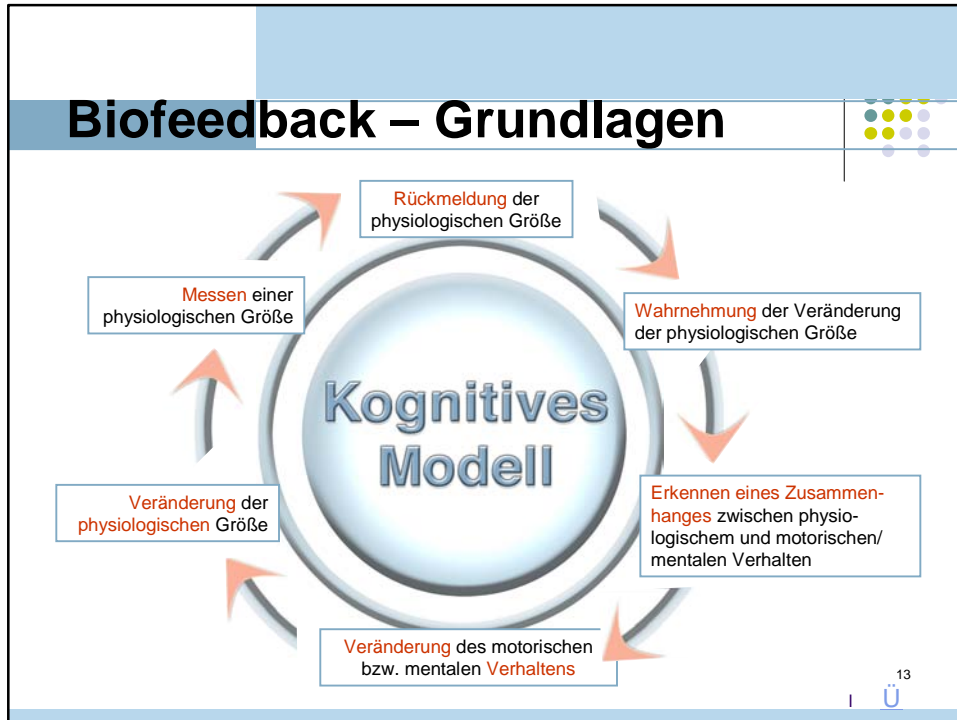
Biofeedback – Grundlagen

Rückmeldung der physiologischen Größe

Wahrnehmung der Veränderung der physiologischen Größe

Erkennen eines Zusammenhanges zwischen physiologischem und motorischen/ mentalen Verhalten

Veränderung des motorischen bzw. mentalen Verhaltens

Veränderung der physiologischen Größe

Messen einer physiologischen Größe

Kognitives Modell

13

I Ü